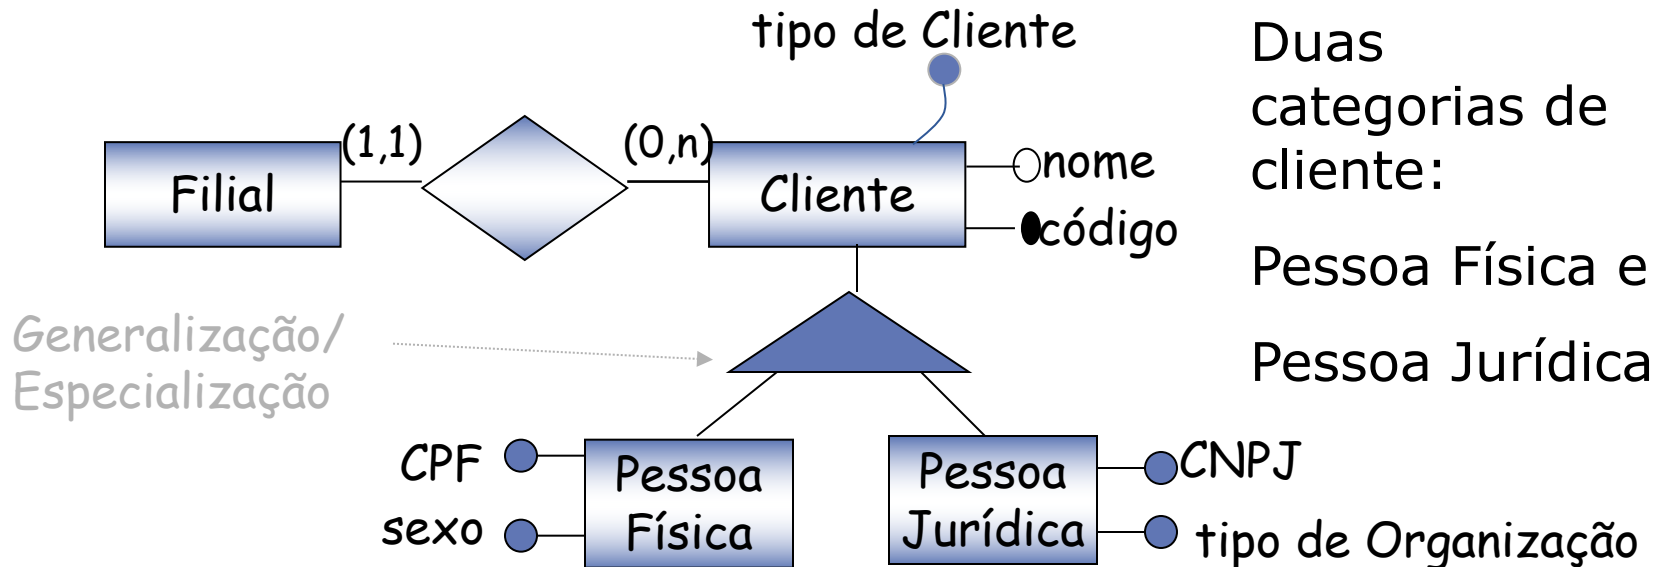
tipo de Cliente

Filial

(1,1)

(0,n)

Cliente

nome

código

Generalização/
Especialização

CPF

sexo

Pessoa Física

Pessoa Jurídica

CNPJ

tipo de Organização

Duas categorias de cliente:

Pessoa Física e

Pessoa Jurídica